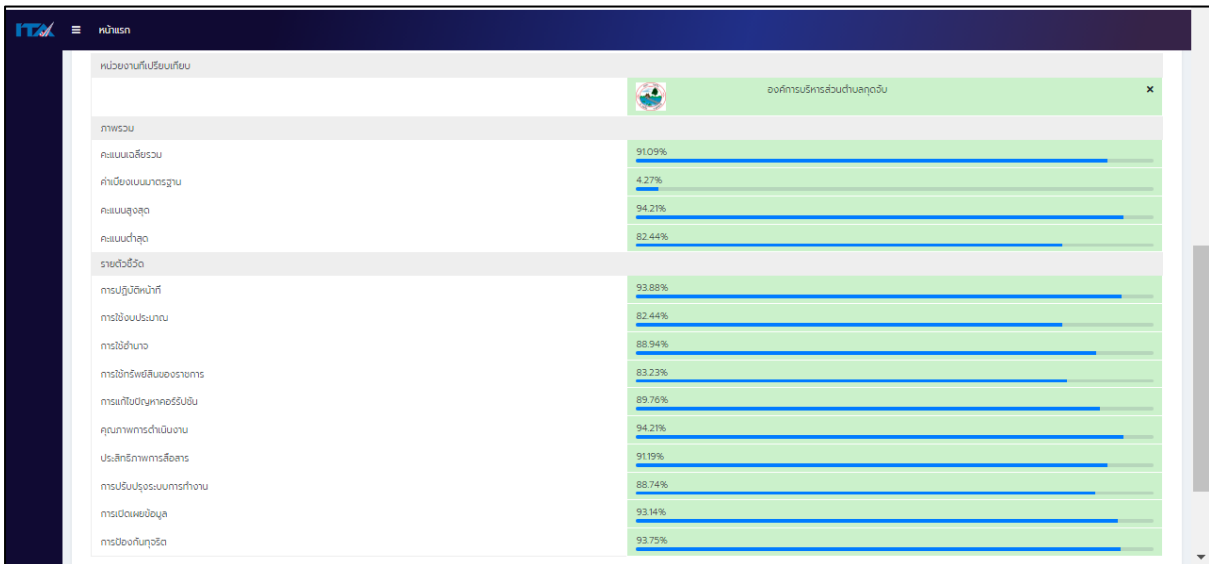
ITA ≡ หน้าแรก

หน่วยงานที่เปรียบเทียบ

องค์การบริหารส่วนตำบลฤดูจับ ×

ภาพรวม

| | |
|---|---|
| คะแนนเฉลี่ยรวม | 91.09% |
| ค่าเบี่ยงเบนมาตรฐาน | 4.27% |
| คะแนนสูงสุด | 94.21% |
| คะแนนต่ำสุด | 82.44% |

รายตัวชี้วัด

| | |
|---|---|
| การปฏิบัติหน้าที่ | 93.88% |
| การใช้งบประมาณ | 82.44% |
| การใช้อำนาจ | 88.94% |
| การใช้ทรัพย์สินของราชการ | 83.23% |
| การแก้ไขปัญหาคอร์รัปชัน | 89.76% |
| คุณภาพการดำเนินงาน | 94.21% |
| ประสิทธิภาพการสื่อสาร | 91.19% |
| การปรับปรุงระบบการทำงาน | 88.74% |
| การเปิดเผยข้อมูล | 93.14% |
| การป้องกันทุจริต | 93.75% |